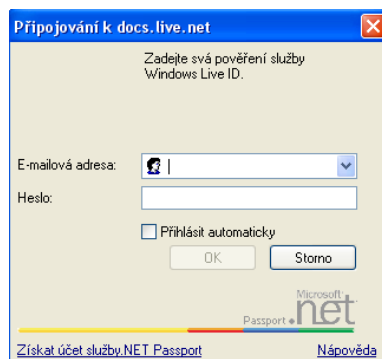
Připojování k docs.live.net

Zadejte svá pověření služby Windows Live ID.

E-mailová adresa:

Heslo:

Přihlásit automaticky

OK

Storno

Microsoft
Passport .net

Získat účet služby.NET Passport

Nápověda